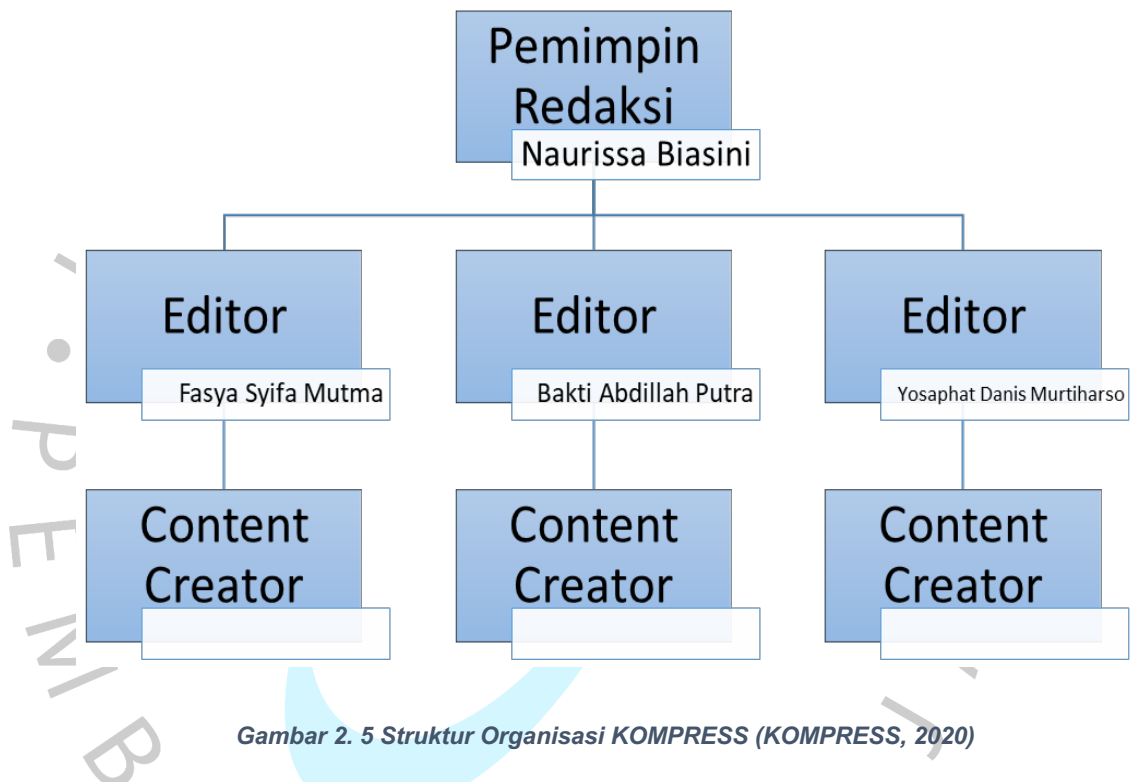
Pemimpin Redaksi
Naurissa Biasini

Editor
Fasya Syifa Mutma

Editor
Bakti Abdillah Putra

Editor
Yosaphat Danis Murtiharso

Content Creator

Content Creator

Content Creator

Gambar 2. 5 Struktur Organisasi KOMPRESS (KOMPRESS, 2020)